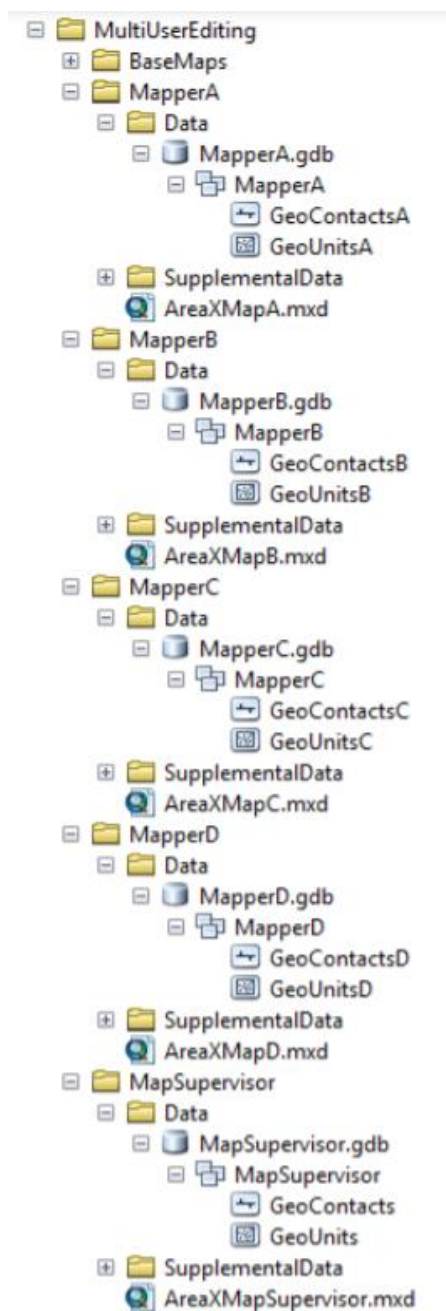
MultiUserEditing
BaseMaps
MapperA
Data
MapperA.gdb
MapperA
GeoContactsA
GeoUnitsA
SupplementalData
AreaXMapA.mxd
MapperB
Data
MapperB.gdb
MapperB
GeoContactsB
GeoUnitsB
SupplementalData
AreaXMapB.mxd
MapperC
Data
MapperC.gdb
MapperC
GeoContactsC
GeoUnitsC
SupplementalData
AreaXMapC.mxd
MapperD
Data
MapperD.gdb
MapperD
GeoContactsD
GeoUnitsD
SupplementalData
AreaXMapD.mxd
MapSupervisor
Data
MapSupervisor.gdb
MapSupervisor
GeoContacts
GeoUnits
SupplementalData
AreaXMapSupervisor.mxd